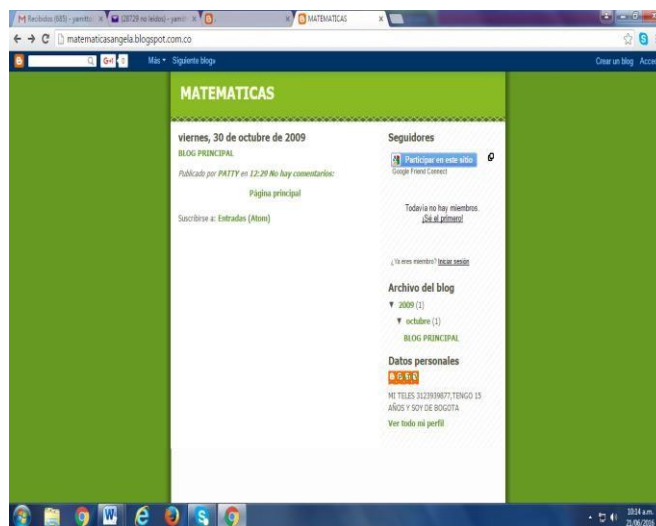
M Recibidos (685) - yamitt ×
(28729 no leídos) - yamit ×
MATEMATICAS ×

matematicasangela.blogspot.com.co

Más ▾ Siguiente blog»
Crear un blog Acceder

MATEMATICAS

viernes, 30 de octubre de 2009

BLOG PRINCIPAL

Publicado por PATTY en 12:29 No hay comentarios:

Página principal

Suscribirse a: Entradas (Atom)

Seguidores

Participar en este sitio
Google Friend Connect

Todavía no hay miembros.
¡Sé el primero!

¿Ya eres miembro? Iniciar sesión

Archivo del blog

▼ 2009 (1)
▼ octubre (1)
BLOG PRINCIPAL

Datos personales

MI TELES 3123939877,TENGO 15 AÑOS Y SOY DE BOGOTA

Ver todo mi perfil

10:14 a.m.
21/06/2016